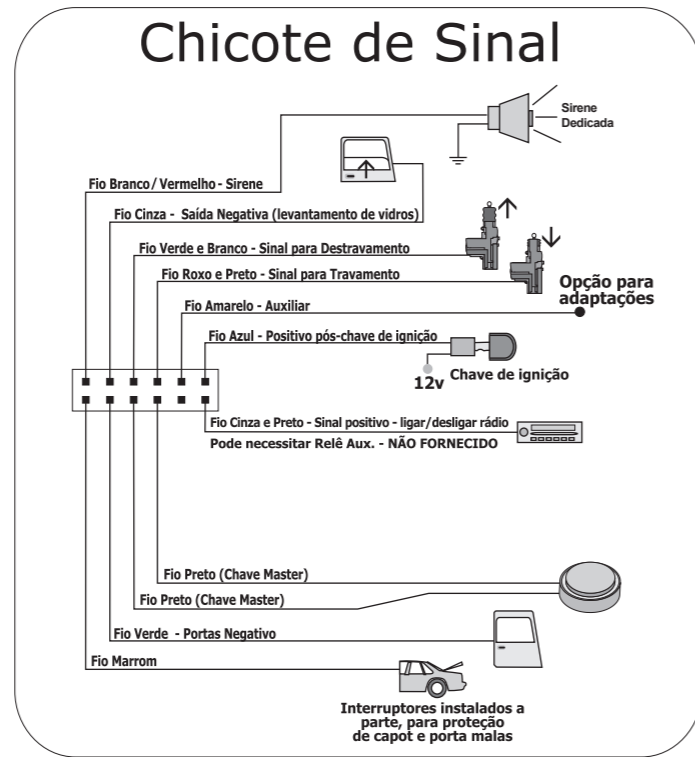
Chicote de Sinal

Sirene Dedicada

Fio Branco / Vermelho - Sirene

Fio Cinza - Saída Negativa (levantamento de vidros)

Fio Verde e Branco - Sinal para Destravamento

Fio Roxo e Preto - Sinal para Travamento

Opção para adaptações

Fio Amarelo - Auxiliar

Fio Azul - Positivo pós-chave de ignição

12v

Chave de ignição

Fio Cinza e Preto - Sinal positivo - ligar/desligar rádio

Pode necessitar Relê Aux. - NÃO FORNECIDO

Fio Preto (Chave Master)

Fio Preto (Chave Master)

Fio Verde - Portas Negativo

Fio Marrom

Interruptores instalados a parte, para proteção de capot e porta malas